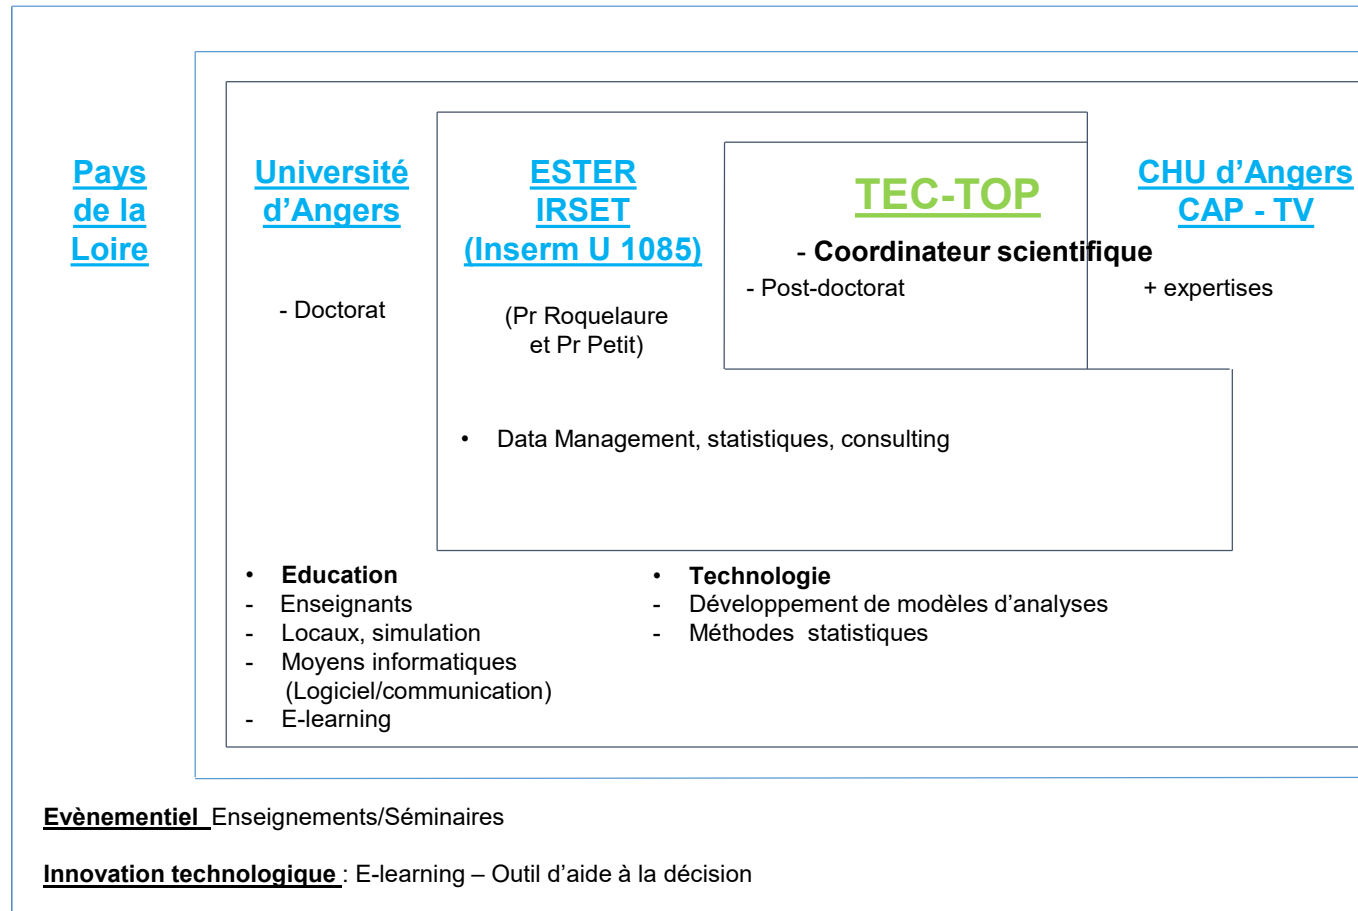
Pays de la Loire

Université d'Angers

- Doctorat

ESTER IRSET (Inserm U 1085)

(Pr Roquelaure et Pr Petit)

TEC-TOP

- Coordinateur scientifique

- Post-doctorat

CHU d'Angers CAP - TV

+ expertises

• Data Management, statistiques, consulting

• Education
- Enseignants
- Locaux, simulation
- Moyens informatiques (Logiciel/communication)
- E-learning

• Technologie
- Développement de modèles d'analyses
- Méthodes statistiques

Evènementiel Enseignements/Séminaires

Innovation technologique : E-learning – Outil d'aide à la décision